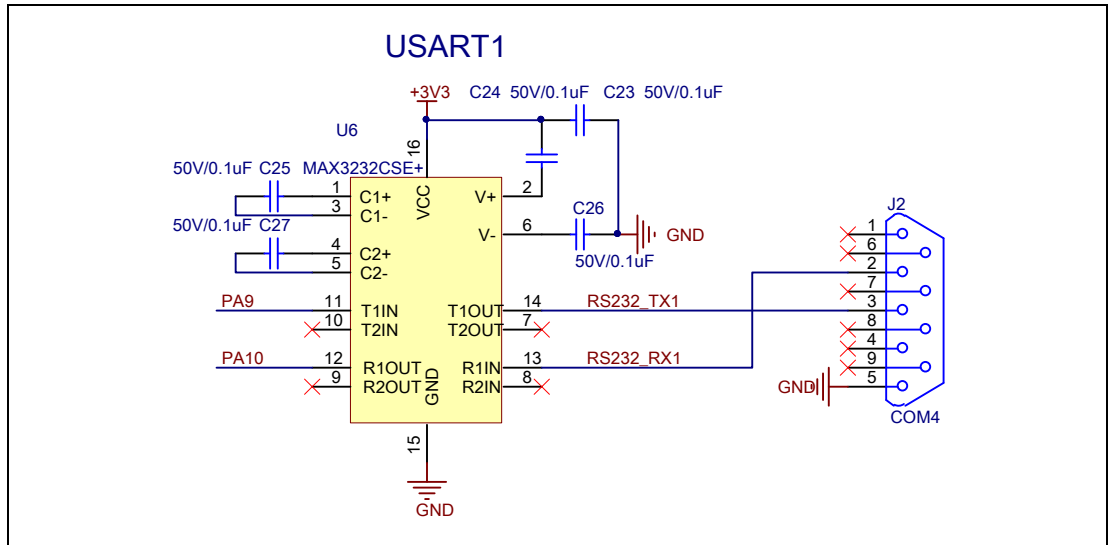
USART1

+3V3
C24 50V/0.1uF
C23 50V/0.1uF
U6
MAX3232CSE+
16
VCC
50V/0.1uF C25
1 C1+
3 C1-
50V/0.1uF C27
4 C2+
5 C2-
2 V+
6 V-
C26
50V/0.1uF
GND
PA9
11 T1IN
10 T2IN
PA10
12 R1OUT
9 R2OUT
GND
T1OUT 14
T2OUT 7
R1IN 13
R2IN 8
RS232_TX1
RS232_RX1
15
GND
J2
1
6
2
7
3
8
4
9
5
GND
COM4